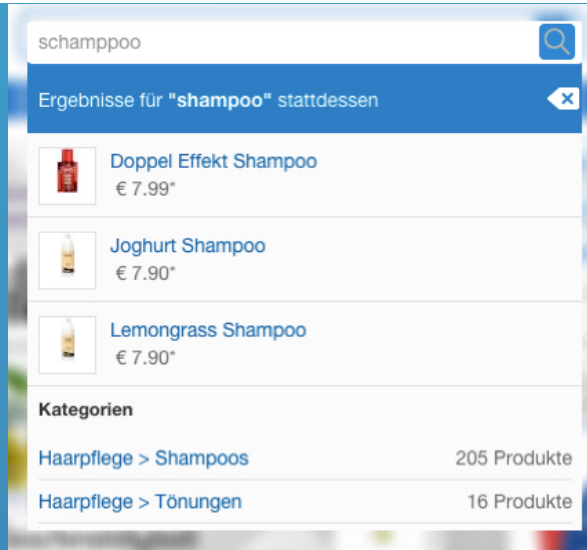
schamppoo

Ergebnisse für **"shampoo"** stattdessen

Doppel Effekt Shampoo
€ 7.99*

Joghurt Shampoo
€ 7.90*

Lemongrass Shampoo
€ 7.90*

**Kategorien**

Haarpflege > Shampoos 205 Produkte

Haarpflege > Tönungen 16 Produkte